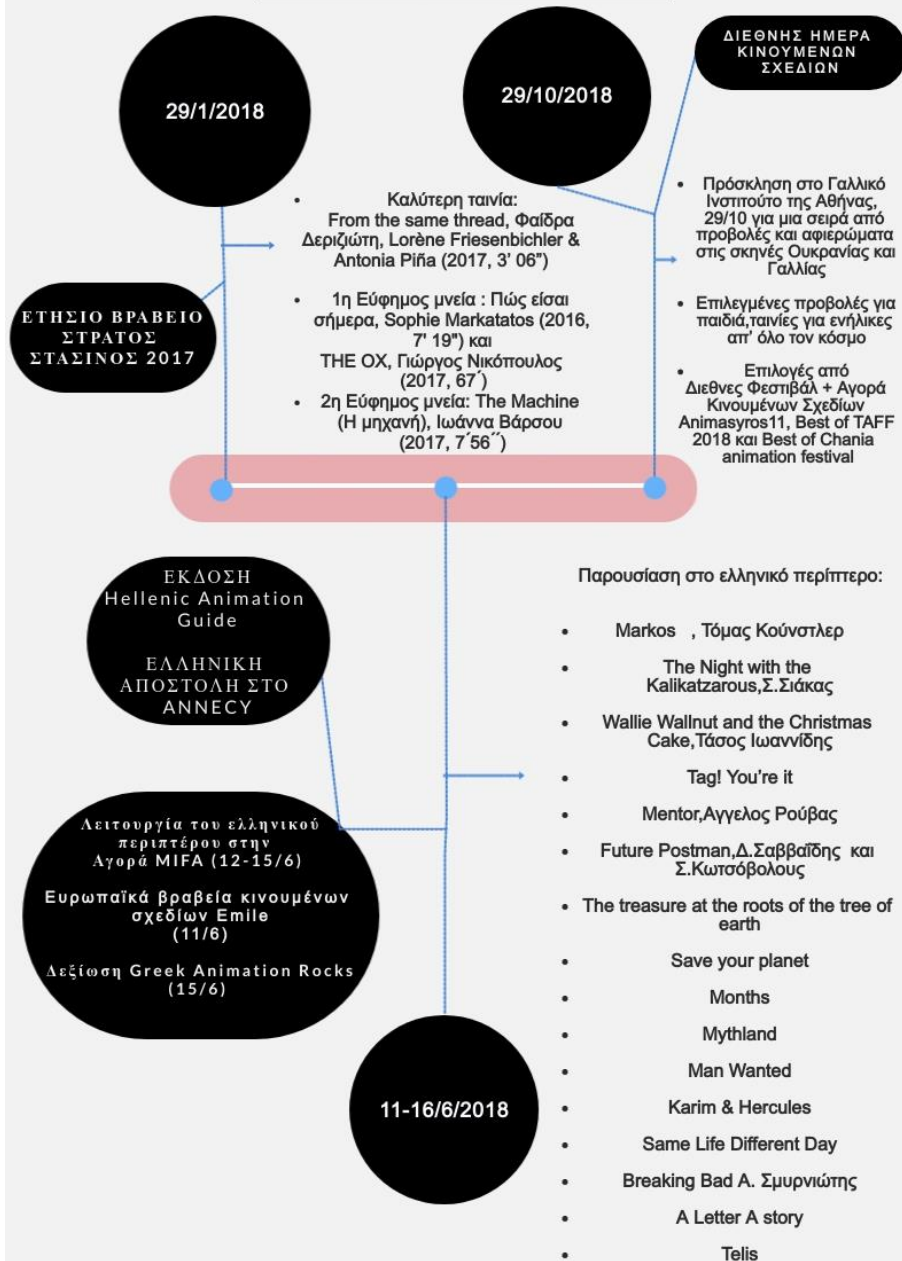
29/1/2018

ΕΤΗΣΙΟ ΒΡΑΒΕΙΟ ΣΤΡΑΤΟΣ ΣΤΑΣΙΝΟΣ 2017

- Καλύτερη ταινία: From the same thread, Φαίδρα Δεριζιώτη, Lorène Friesenbichler & Antonia Piña (2017, 3' 06")
- 1η Εύφημος μνεία : Πώς είσαι σήμερα, Sophie Markatatos (2016, 7' 19") και THE OX, Γιώργος Νικόπουλος (2017, 67΄)
- 2η Εύφημος μνεία: The Machine (Η μηχανή), Ιωάννα Βάρσου (2017, 7΄56΄΄)

29/10/2018

ΔΙΕΘΝΗΣ ΗΜΕΡΑ ΚΙΝΟΥΜΕΝΩΝ ΣΧΕΔΙΩΝ

- Πρόσκληση στο Γαλλικό Ινστιτούτο της Αθήνας, 29/10 για μια σειρά από προβολές και αφιερώματα στις σκηνές Ουκρανίας και Γαλλίας
- Επιλεγμένες προβολές για παιδιά,ταινίες για ενήλικες απ' όλο τον κόσμο
- Επιλογές από Διεθνές Φεστιβάλ + Αγορά Κινουμένων Σχεδίων Animasyros11, Best of TAFF 2018 και Best of Chania animation festival

ΕΚΔΟΣΗ Hellenic Animation Guide

ΕΛΛΗΝΙΚΗ ΑΠΟΣΤΟΛΗ ΣΤΟ ANNECY

Λειτουργία του ελληνικού περιπτέρου στην Αγορά MIFA (12-15/6)

Ευρωπαϊκά βραβεία κινουμένων σχεδίων Emile (11/6)

Δεξίωση Greek Animation Rocks (15/6)

11-16/6/2018

Παρουσίαση στο ελληνικό περίπτερο:

- Markos , Τόμας Κούνστλερ
- The Night with the Kalikatzarous,Σ.Σιάκας
- Wallie Wallnut and the Christmas Cake,Τάσος Ιωαννίδης
- Tag! You're it
- Mentor,Αγγελος Ρούβας
- Future Postman,Δ.Σαββαΐδης και Σ.Κωτσόβολους
- The treasure at the roots of the tree of earth
- Save your planet
- Months
- Mythland
- Man Wanted
- Karim & Hercules
- Same Life Different Day
- Breaking Bad A. Σμυρνιώτης
- A Letter A story
- Telis